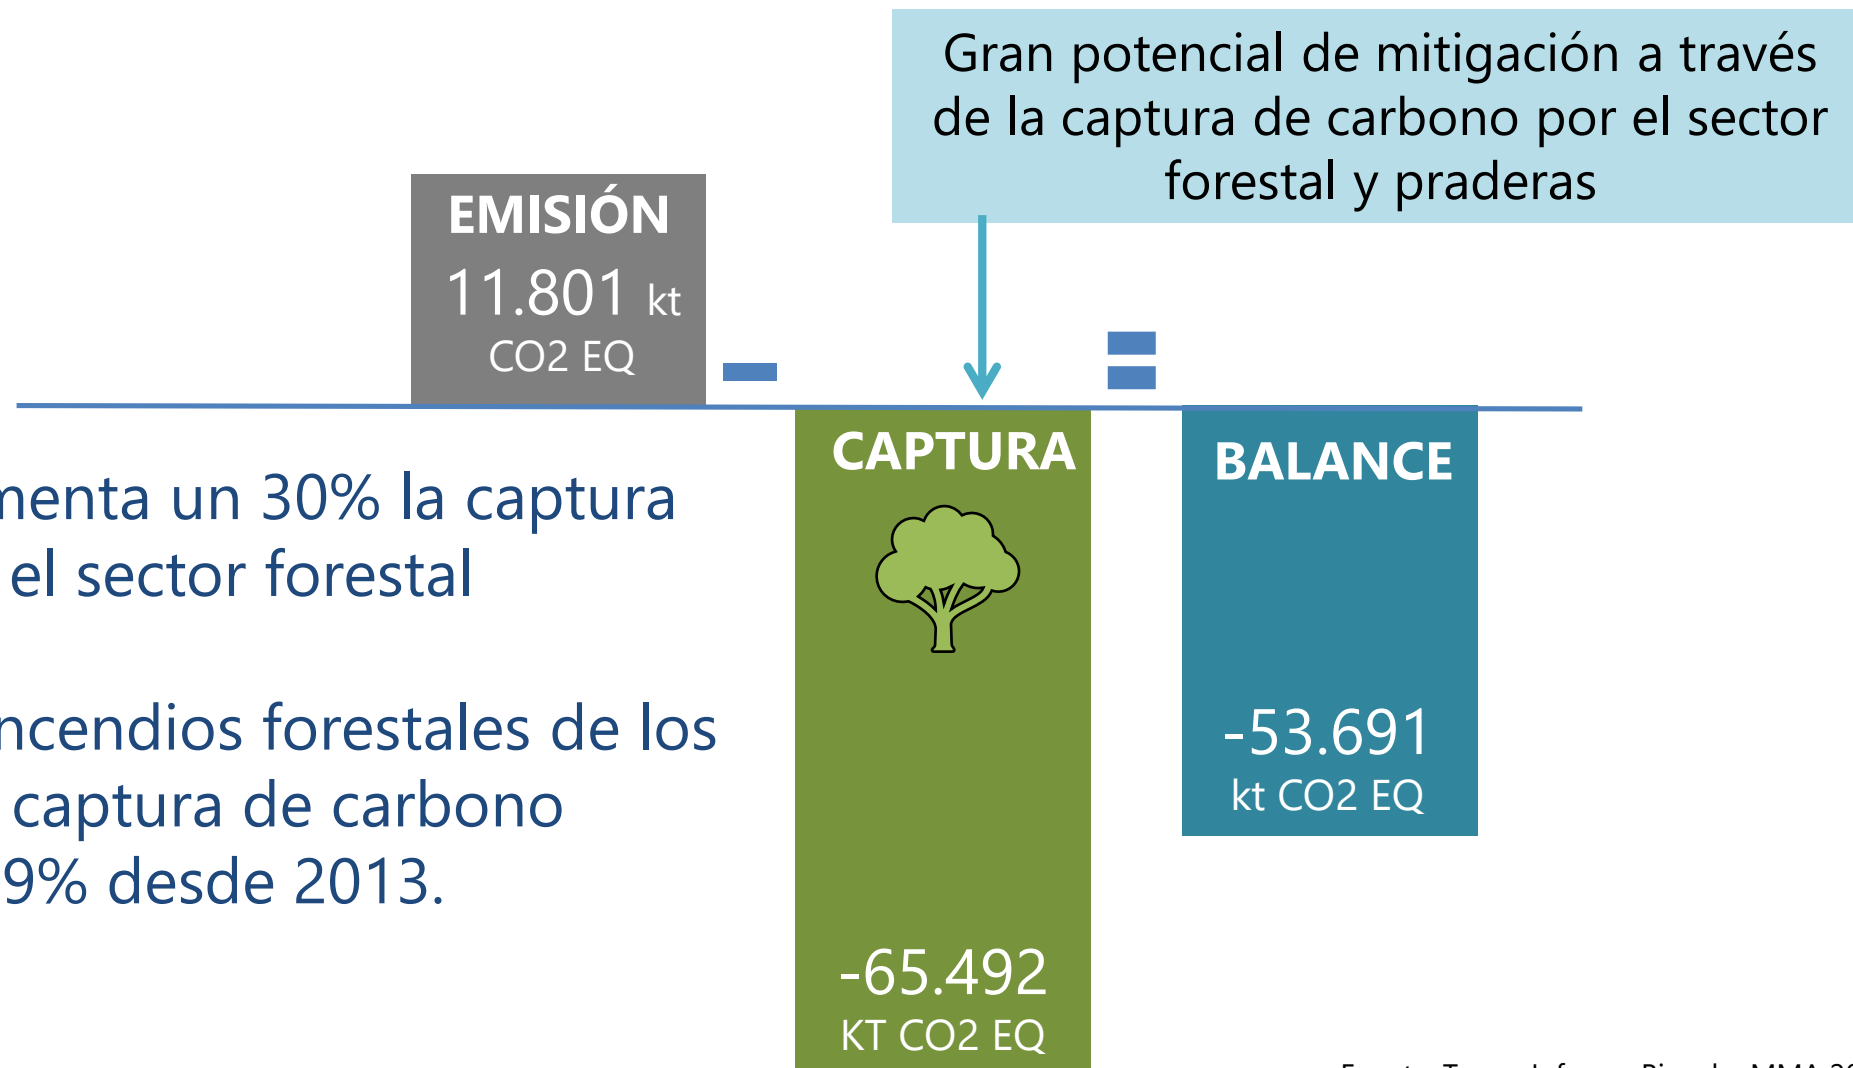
Gran potencial de mitigación a través de la captura de carbono por el sector forestal y praderas

EMISIÓN
11.801 kt
CO2 EQ

CAPTURA

-65.492
KT CO2 EQ

BALANCE

-53.691
kt CO2 EQ

nenta un 30% la captura
el sector forestal

ncendios forestales de los
captura de carbono
9% desde 2013.

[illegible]